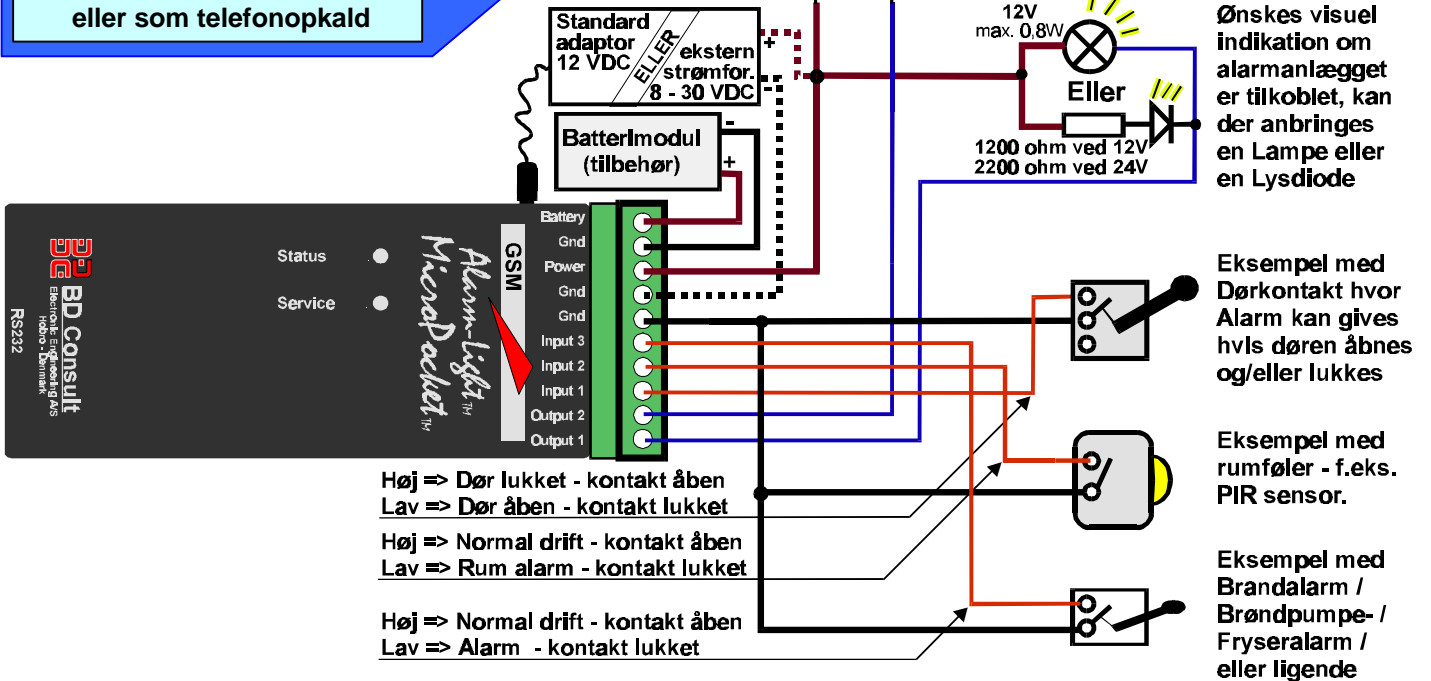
eller som telefonopkald

Standard adaptor 12 VDC

ELLER

ekstern strømfor. 8 - 30 VDC

+

-

Batterimodul (tilbehør)

-

+

12V max. 0,8W

Eller

1200 ohm ved 12V
2200 ohm ved 24V

Ønskes visuel indikation om alarmanlægget er tilkoblet, kan der anbringes en Lampe eller en Lysdiode

BD Consult
Electronic Engineering A/S
Hobro - Danmark
RS232

Status

Service

GSM

Alarm-Light™
MicroPacket™

Battery
Gnd
Power
Gnd
Gnd
Input 3
Input 2
Input 1
Output 2
Output 1

Eksempel med Dørkontakt hvor Alarm kan gives hvis døren åbnes og/eller lukkes

Eksempel med rumføler - f.eks. PIR sensor.

Eksempel med Brandalarm / Brøndpumpe- / Fryseralarm / eller lignende

Høj => Dør lukket - kontakt åben
Lav => Dør åben - kontakt lukket

Høj => Normal drift - kontakt åben
Lav => Rum alarm - kontakt lukket

Høj => Normal drift - kontakt åben
Lav => Alarm - kontakt lukket